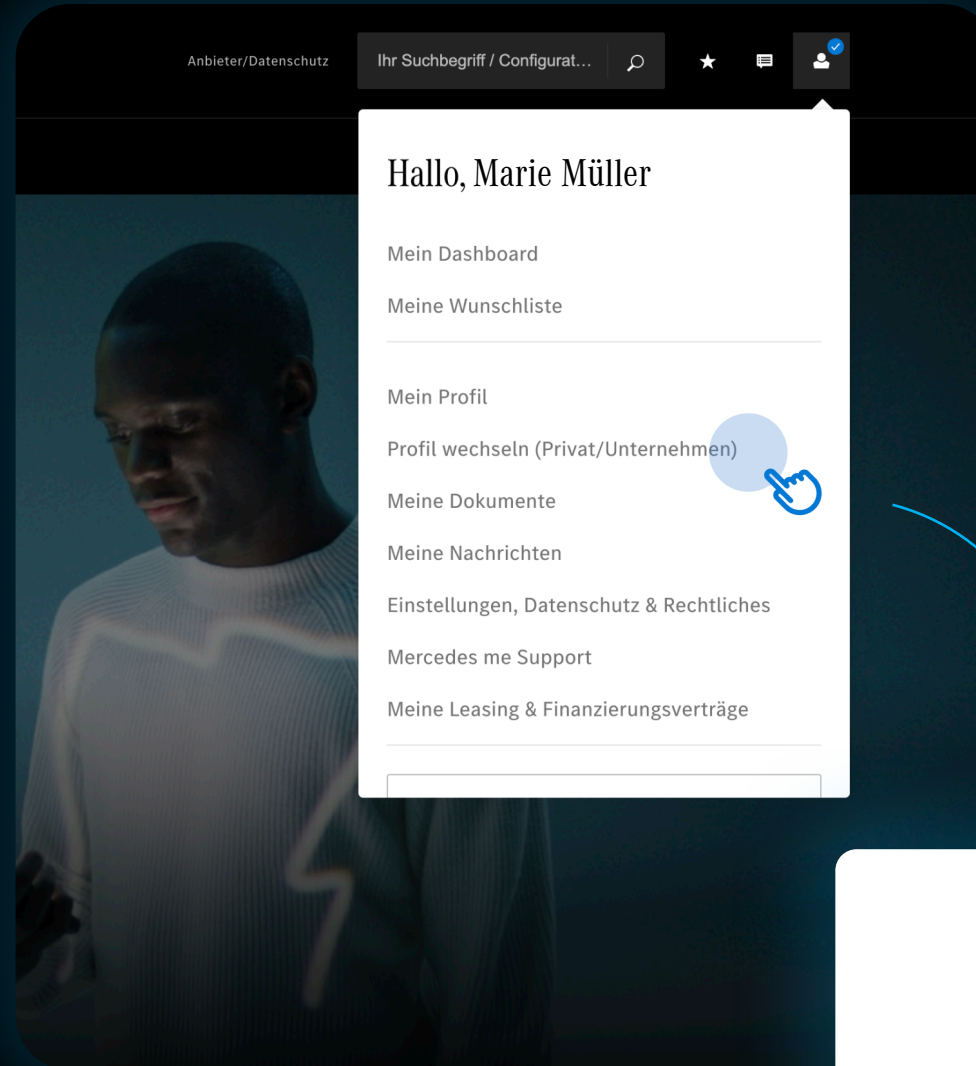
Anbieter/Datenschutz

Ihr Suchbegriff / Configurat...

Hallo, Marie Müller

Mein Dashboard

Meine Wunschliste

Mein Profil

Profil wechseln (Privat/Unternehmen)

Meine Dokumente

Meine Nachrichten

Einstellungen, Datenschutz & Rechtliches

Mercedes me Support

Meine Leasing & Finanzierungsverträge